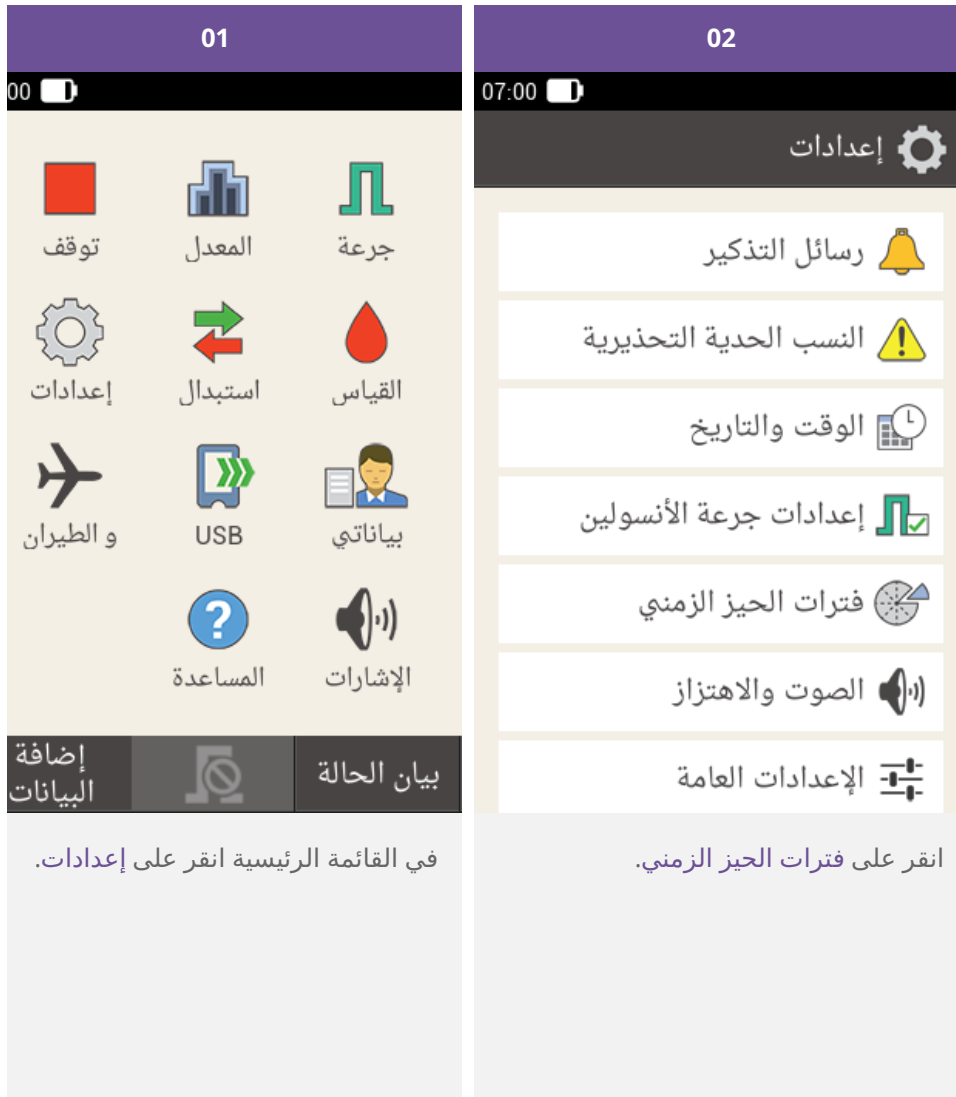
01

00

توقف
المعدل
جرعة

إعدادات
استبدال
القياس

و الطيران
USB
بياناتي

المساعدة
الإشارات

إضافة البيانات
بيان الحالة

في القائمة الرئيسية انقر على إعدادات.

02

07:00

إعدادات

رسائل التذكير
النسب الحدية التحذيرية
الوقت والتاريخ
إعدادات جرعة الأنسولين
فترات الحيز الزمني
الصوت والاهتزاز
الإعدادات العامة

انقر على فترات الحيز الزمني.